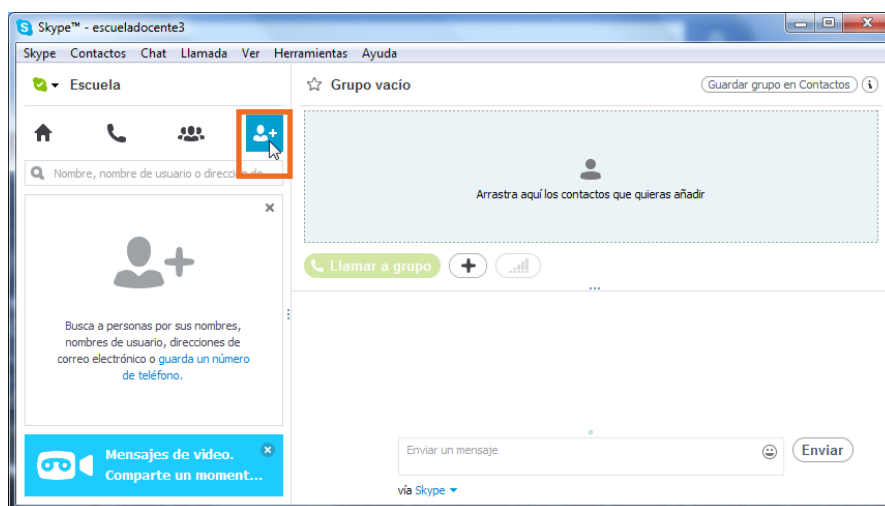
Skype™ - escueladocente3

Skype Contactos Chat Llamada Ver Herramientas Ayuda

Escuela

Grupo vacío

Guardar grupo en Contactos

Nombre, nombre de usuario o dirección de

Arrastra aquí los contactos que quieras añadir

Llamar a grupo

Busca a personas por sus nombres, nombres de usuario, direcciones de correo electrónico o guarda un número de teléfono.

Mensajes de video. Comparte un moment...

Enviar un mensaje

Enviar

vía Skype